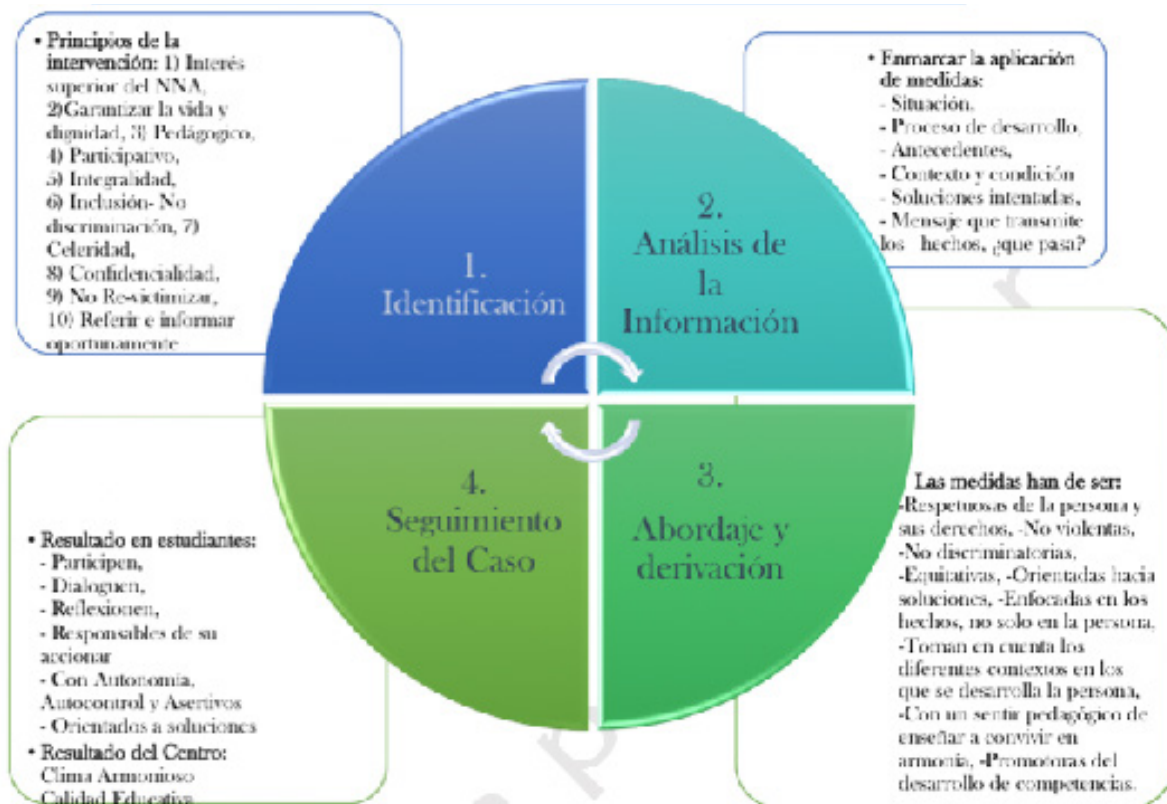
• Principios de la intervención: 1) Interés superior del NNA, 2)Garantizar la vida y dignidad, 3) Pedagógico, 4) Participativo, 5) Integralidad, 6) Inclusión- No discriminación, 7) Celeridad, 8) Confidencialidad, 9) No Re-victimizar, 10) Referir e informar oportunamente

• Enmarcar la aplicación de medidas:
- Situación,
- Proceso de desarrollo,
- Antecedentes,
- Contexto y condición
- Soluciones intentadas,
- Mensaje que transmite los hechos, ¿que pasa?

1. Identificación

2. Análisis de la Información

4. Seguimiento del Caso

3. Abordaje y derivación

• Resultado en estudiantes:
- Participen,
- Dialoguen,
- Reflexionen,
- Responsables de su accionar
- Con Autonomía, Autocontrol y Asertivos
- Orientados a soluciones
• Resultado del Centro:
Clima Armonioso
Calidad Educativa

Las medidas han de ser:
-Respetuosas de la persona y sus derechos, -No violentas, -No discriminatorias, -Equitativas, -Orientadas hacia soluciones, -Enfocadas en los hechos, no solo en la persona, -Toman en cuenta los diferentes contextos en los que se desarrolla la persona, -Con un sentir pedagógico de enseñar a convivir en armonía, -Promotoras del desarrollo de competencias.